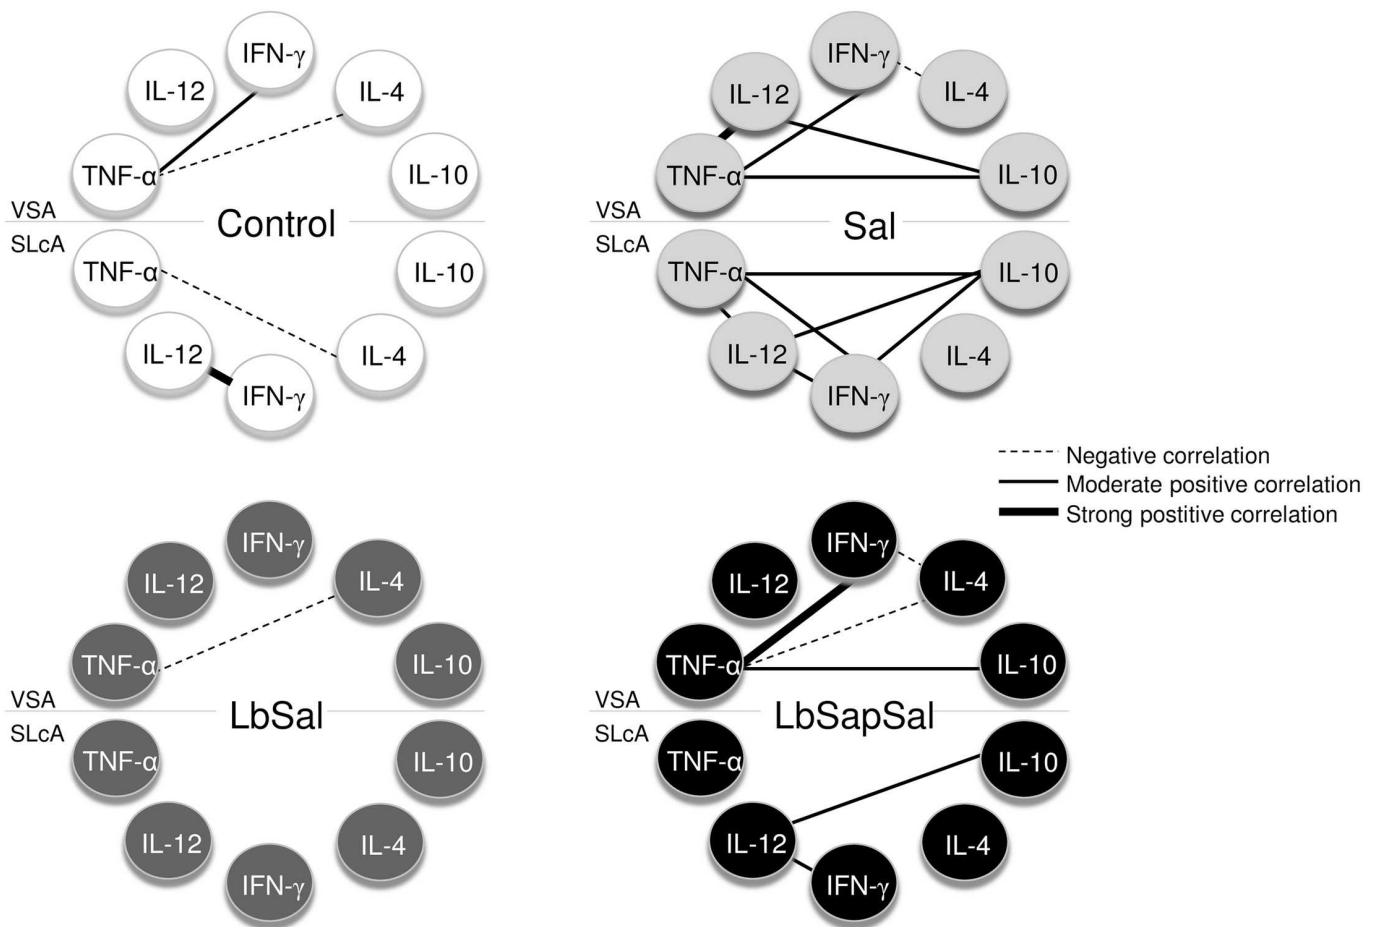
IFN-γ
IL-12
IL-4
TNF-α
IL-10
VSA
Control
SLcA
TNF-α
IL-10
IL-12
IL-4
IFN-γ

IFN-γ
IL-12
IL-4
TNF-α
IL-10
VSA
Sal
SLcA
TNF-α
IL-10
IL-12
IL-4
IFN-γ

Negative correlation
Moderate positive correlation
Strong postitive correlation

IFN-γ
IL-12
IL-4
TNF-α
IL-10
VSA
LbSal
SLcA
TNF-α
IL-10
IL-12
IL-4
IFN-γ

IFN-γ
IL-12
IL-4
TNF-α
IL-10
VSA
LbSapSal
SLcA
TNF-α
IL-10
IL-12
IL-4
IFN-γ